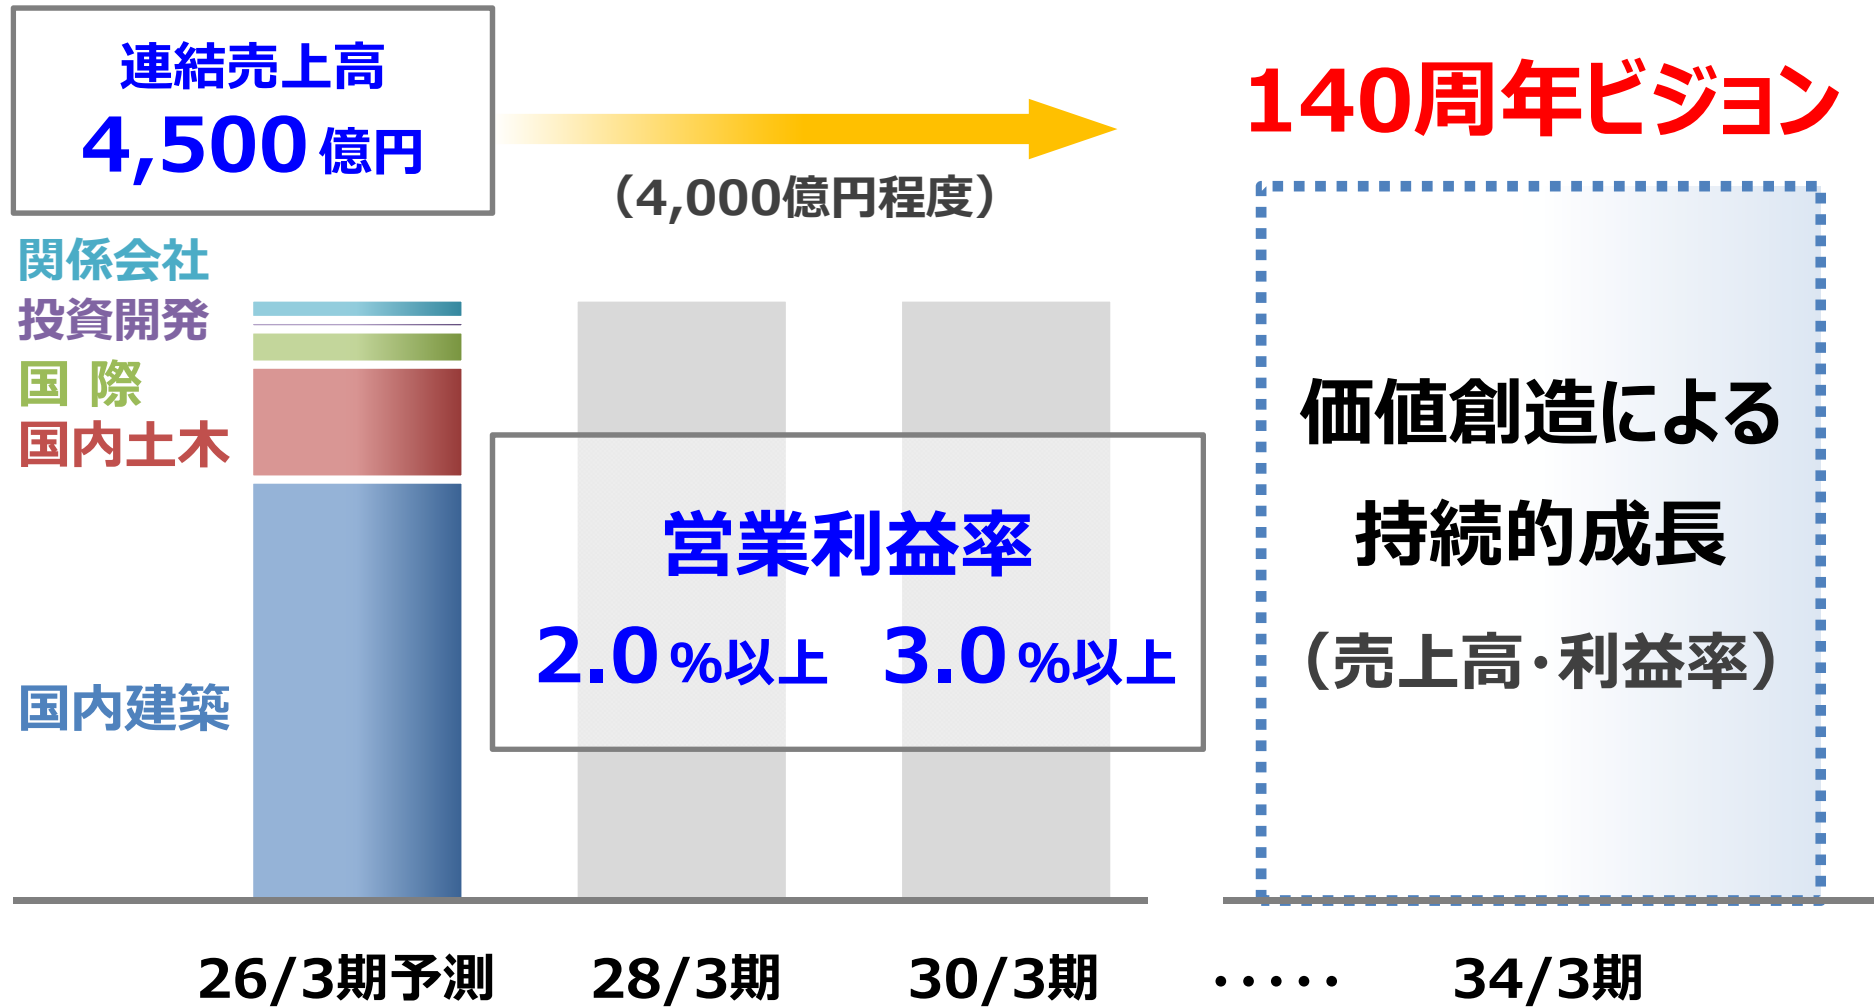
連結売上高
4,500億円

(4,000億円程度)

140周年ビジョン

関係会社
投資開発
国 際
国内土木
国内建築

営業利益率
2.0%以上 3.0%以上

価値創造による
持続的成長
(売上高・利益率)

26/3期予測 28/3期 30/3期 …… 34/3期